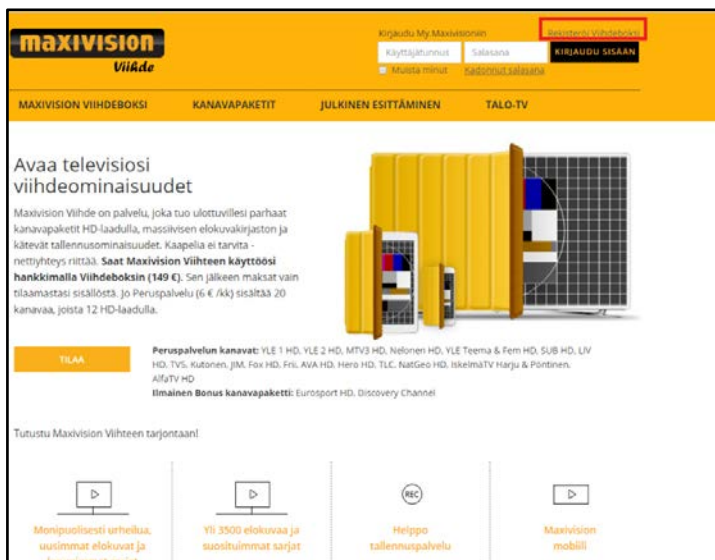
maxivision
Viihde

Kirjaudu My Maxivisioniin
Rekisteröi Viihdeboksi
Käyttäjätunnus
Salasana
KIRJAUDU SISÄÄN
Muista minut
Kadonnut salasana

MAXIVISION VIIHDEBOKSI
KANAVAPAKETIT
JULKINEN ESITTÄMINEN
TALO-TV

Avaa televisiosi viihdeominaisuudet

Maxivision Viihde on palvelu, joka tuo ulottuvillesi parhaat kanavapaketit HD-laadulla, massiivisen elokuvakirjaston ja kätevät tallennusominaisuudet. Kaapelia ei tarvita - nettiyhteys riittää. **Saat Maxivision Viihteen käyttöösi hankkimalla Viihdeboksin (149 €).** Sen jälkeen maksat vain tilaamastasi sisällöstä. Jo Peruspalvelu (6 € /kk) sisältää 20 kanavaa, joista 12 HD-laadulla.

TILAA

**Peruspalvelun kanavat:** YLE 1 HD, YLE 2 HD, MTV3 HD, Nelonen HD, YLE Teema & Fem HD, SUB HD, LIV HD, TV5, Kutonen, JIM, Fox HD, Frii, AVA HD, Hero HD, TLC, NatGeo HD, IskelmäTV Harju & Pöntinen, AlfaTV HD
**Ilmainen Bonus kanavapaketti:** Eurosport HD, Discovery Channel

Tutustu Maxivision Viihteen tarjontaan!

Monipuolisesti urheilua, uusimmat elokuvat ja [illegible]

Yli 3500 elokuvaa ja suosituimmat sarjat

REC
Helppo tallennuspalvelu

Maxivision mobiili